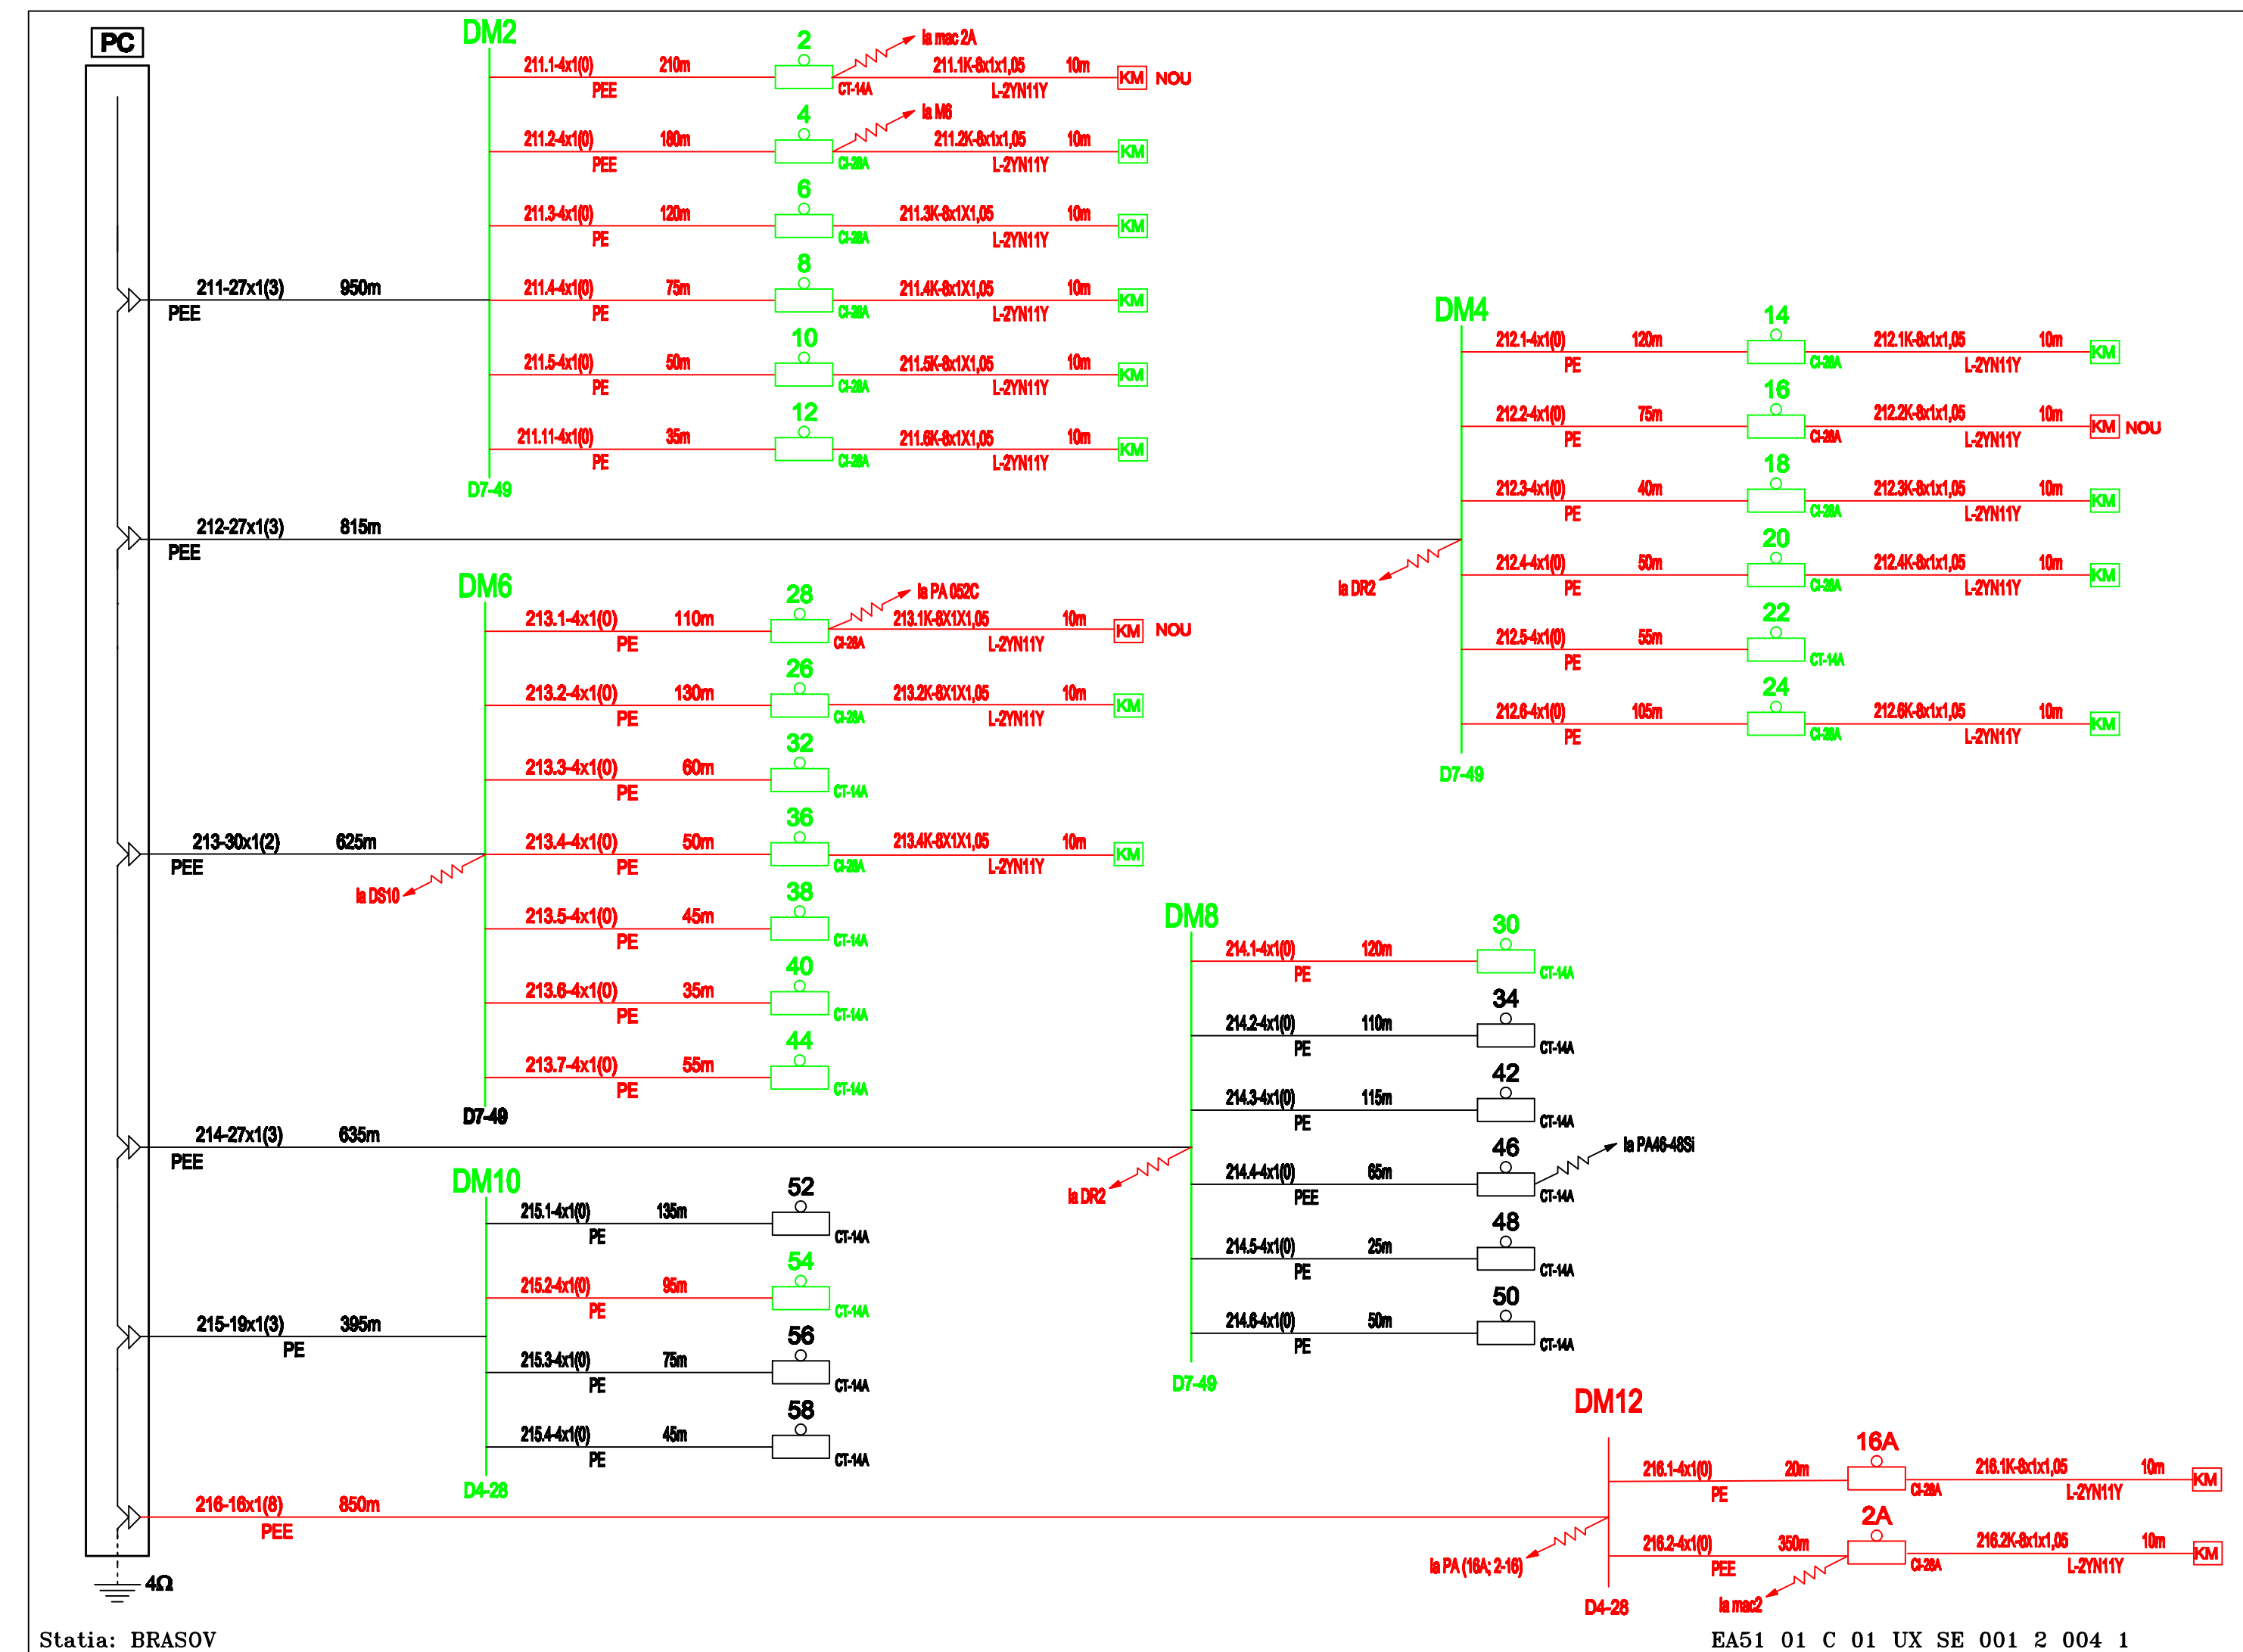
PC

DM2
211.1-4x1(0) 210m PEE 2 CT-14A la mac 2A 211.1K-8x1x1,05 10m L-2YN11Y KM NOU
211.2-4x1(0) 180m PEE 4 CI-28A la M6 211.2K-8x1x1,05 10m L-2YN11Y KM
211.3-4x1(0) 120m PE 6 CI-28A 211.3K-8x1X1,05 10m L-2YN11Y KM
211.4-4x1(0) 75m PE 8 CI-28A 211.4K-8x1X1,05 10m L-2YN11Y KM
211.5-4x1(0) 50m PE 10 CI-28A 211.5K-8x1X1,05 10m L-2YN11Y KM
211.11-4x1(0) 35m PE 12 CI-28A 211.6K-8x1X1,05 10m L-2YN11Y KM
D7-49

211-27x1(3) 950m PEE
212-27x1(3) 815m PEE

DM4
212.1-4x1(0) 120m PE 14 CI-28A 212.1K-8x1x1,05 10m L-2YN11Y KM
212.2-4x1(0) 75m PE 16 CI-28A 212.2K-8x1x1,05 10m L-2YN11Y KM NOU
212.3-4x1(0) 40m PE 18 CI-28A 212.3K-8x1x1,05 10m L-2YN11Y KM
212.4-4x1(0) 50m PE 20 CI-28A 212.4K-8x1x1,05 10m L-2YN11Y KM
212.5-4x1(0) 55m PE 22 CT-14A
212.6-4x1(0) 105m PE 24 CI-28A 212.6K-8x1x1,05 10m L-2YN11Y KM
D7-49
la DR2

DM6
213.1-4x1(0) 110m PE 28 CI-28A la PA 052C 213.1K-8X1X1,05 10m L-2YN11Y KM NOU
213.2-4x1(0) 130m PE 26 CI-28A 213.2K-8X1X1,05 10m L-2YN11Y KM
213.3-4x1(0) 60m PE 32 CT-14A
213.4-4x1(0) 50m PE 36 CI-28A 213.4K-8X1X1,05 10m L-2YN11Y KM
213.5-4x1(0) 45m PE 38 CT-14A
213.6-4x1(0) 35m PE 40 CT-14A
213.7-4x1(0) 55m PE 44 CT-14A
D7-49

213-30x1(2) 625m PEE
la DS10

DM8
214.1-4x1(0) 120m PE 30 CT-14A
214.2-4x1(0) 110m PE 34 CT-14A
214.3-4x1(0) 115m PE 42 CT-14A
214.4-4x1(0) 65m PEE 46 CT-14A la PA46-48Si
214.5-4x1(0) 25m PE 48 CT-14A
214.6-4x1(0) 50m PE 50 CT-14A
D7-49
la DR2

214-27x1(3) 635m PEE

DM10
215.1-4x1(0) 135m PE 52 CT-14A
215.2-4x1(0) 95m PE 54 CT-14A
215.3-4x1(0) 75m PE 56 CT-14A
215.4-4x1(0) 45m PE 58 CT-14A
D4-28

215-19x1(3) 395m PE
216-16x1(8) 850m PEE

DM12
216.1-4x1(0) 20m PE 16A CI-28A 216.1K-8x1x1,05 10m L-2YN11Y KM
216.2-4x1(0) 350m PEE 2A CI-28A 216.2K-8x1x1,05 10m L-2YN11Y KM
la PA (16A; 2-16)
la mac2
D4-28

4Ω

Statia: BRASOV
EA51 01 C 01 UX SE 001 2 004 1